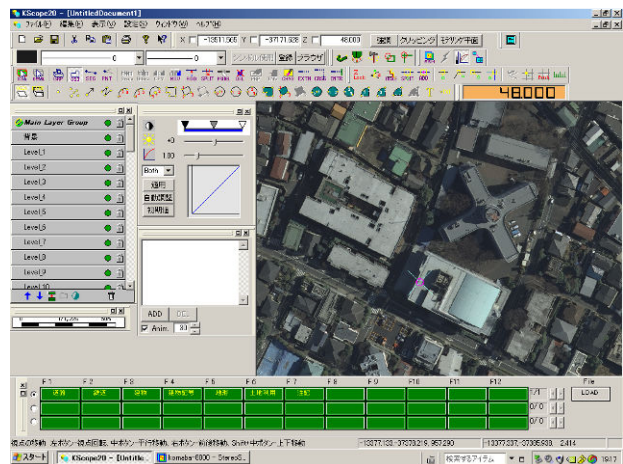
KScope20 - [UntitledDocument1]
ファイル(F) 編集(E) 表示(V) 設定(S) ウィンドウ(W) ヘルプ(H)
X -13811.505 Y -37171.938 Z 48.000 選択 クリッピング モデリング平面
48000
Main Layer Group
背景
Level1
Level2
Level3
Level4
Level5
Level6
Level7
Level8
Level9
Level10
+0
1.00
Both
適用
自動調整
初期値
ADD DEL
Anim. 30
F1 F2 F3 F4 F5 F6 F7 F8 F9 F10 F11 F12
道路 建物 植物 建物配置 地形 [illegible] 注記
File
LOAD
0/0
0/0
0/0
視点の移動: 左ボタン-視点回転, 中ボタン-平行移動, 右ボタン-前後移動, Shift+中ボタン-上下移動
-13877.130,-37079.219, 957.290
-13372.297,-37065.588, 2.414
スタート KScope20 - [Untitle... komaba1000 - StereoS...
検索するアイテム
19:17